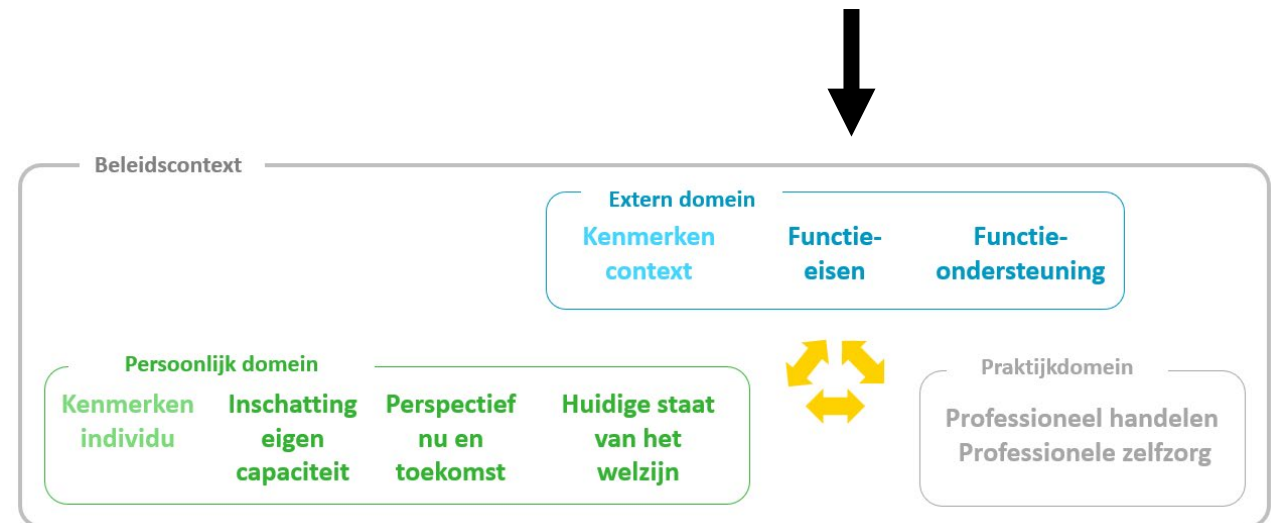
Beleidscontext

Extern domein

Kenmerken context

Functie-eisen

Functie-ondersteuning

Persoonlijk domein

Kenmerken individu

Inschatting eigen capaciteit

Perspectief nu en toekomst

Huidige staat van het welzijn

Praktijkdomein

Professioneel handelen
Professionele zelfzorg